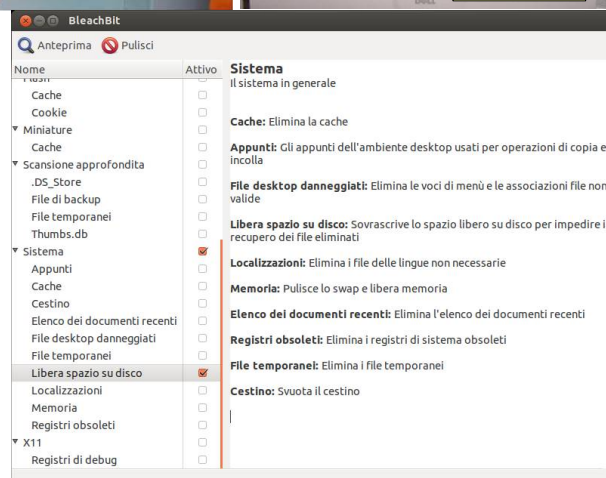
BleachBit

Anteprima Pulisci

Nome
Attivo
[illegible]
Cache
Cookie
Miniature
Cache
Scansione approfondita
.DS_Store
File di backup
File temporanei
Thumbs.db
Sistema
Appunti
Cache
Cestino
Elenco dei documenti recenti
File desktop danneggiati
File temporanei
Libera spazio su disco
Localizzazioni
Memoria
Registri obsoleti
X11
Registri di debug

Sistema
Il sistema in generale

Cache: Elimina la cache

Appunti: Gli appunti dell'ambiente desktop usati per operazioni di copia e incolla

File desktop danneggiati: Elimina le voci di menù e le associazioni file non valide

Libera spazio su disco: Sovrascrive lo spazio libero su disco per impedire il recupero dei file eliminati

Localizzazioni: Elimina i file delle lingue non necessarie

Memoria: Pulisce lo swap e libera memoria

Elenco dei documenti recenti: Elimina l'elenco dei documenti recenti

Registri obsoleti: Elimina i registri di sistema obsoleti

File temporanei: Elimina i file temporanei

Cestino: Svuota il cestino